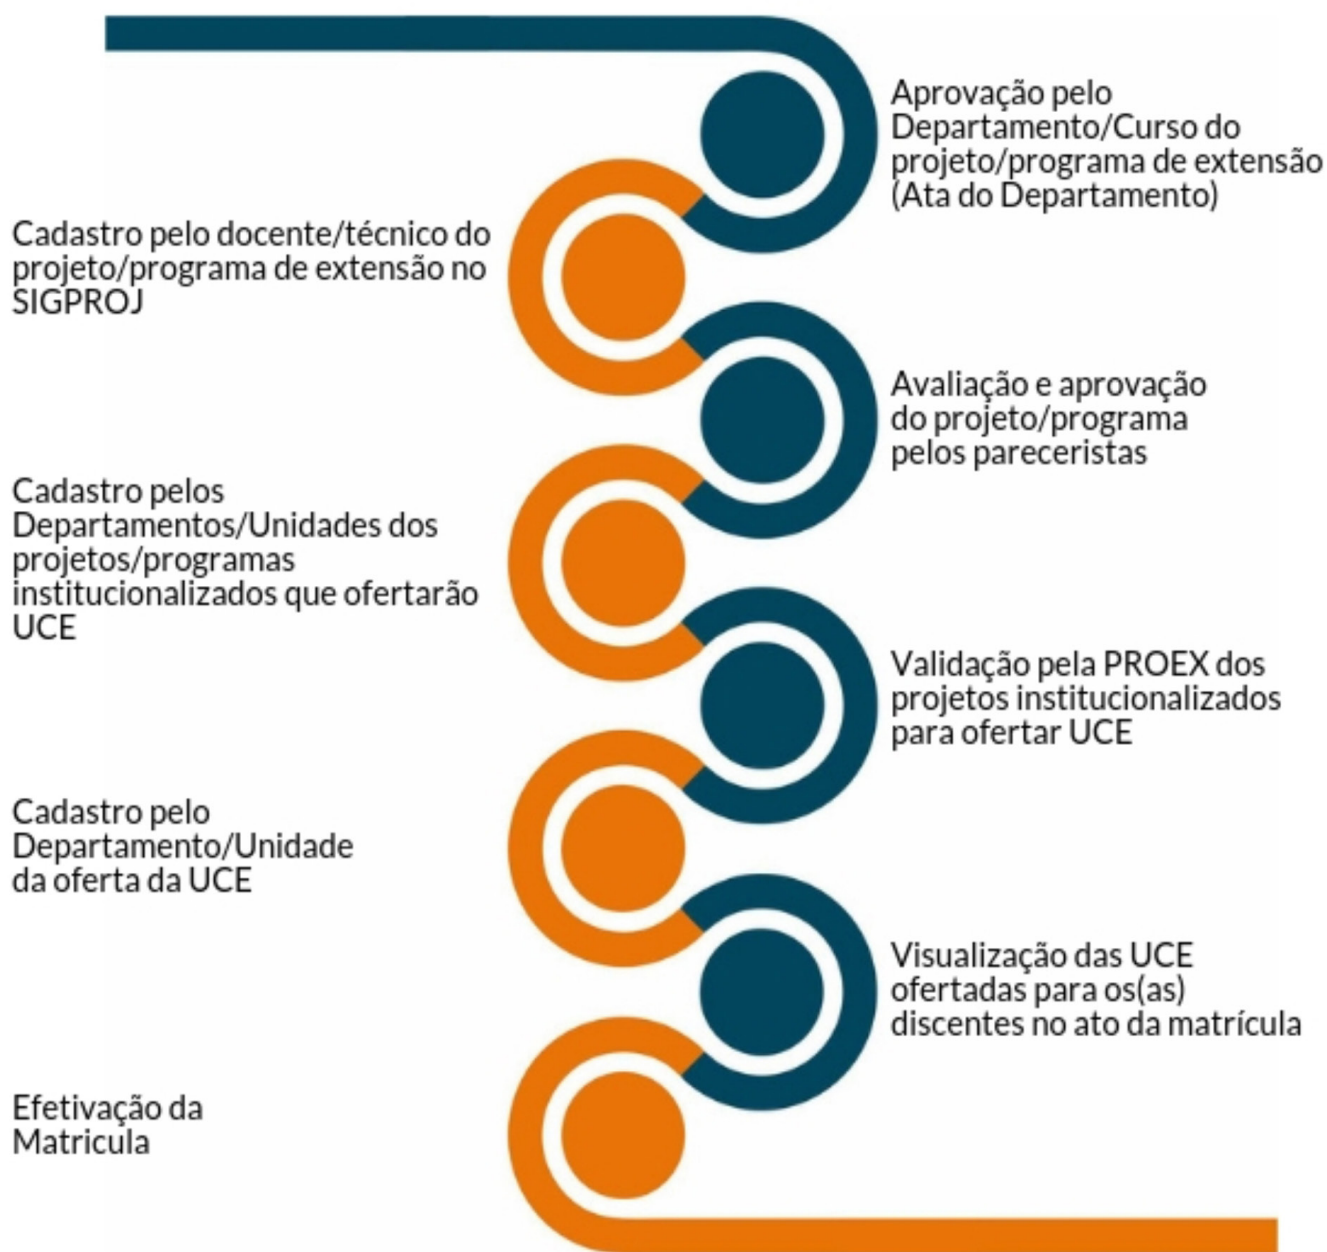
Aprovação pelo Departamento/Curso do projeto/programa de extensão (Ata do Departamento)

Cadastro pelo docente/técnico do projeto/programa de extensão no SIGPROJ

Avaliação e aprovação do projeto/programa pelos pareceristas

Cadastro pelos Departamentos/Unidades dos projetos/programas institucionalizados que ofertarão UCE

Validação pela PROEX dos projetos institucionalizados para ofertar UCE

Cadastro pelo Departamento/Unidade da oferta da UCE

Visualização das UCE ofertadas para os(as) discentes no ato da matrícula

Efetivação da Matricula